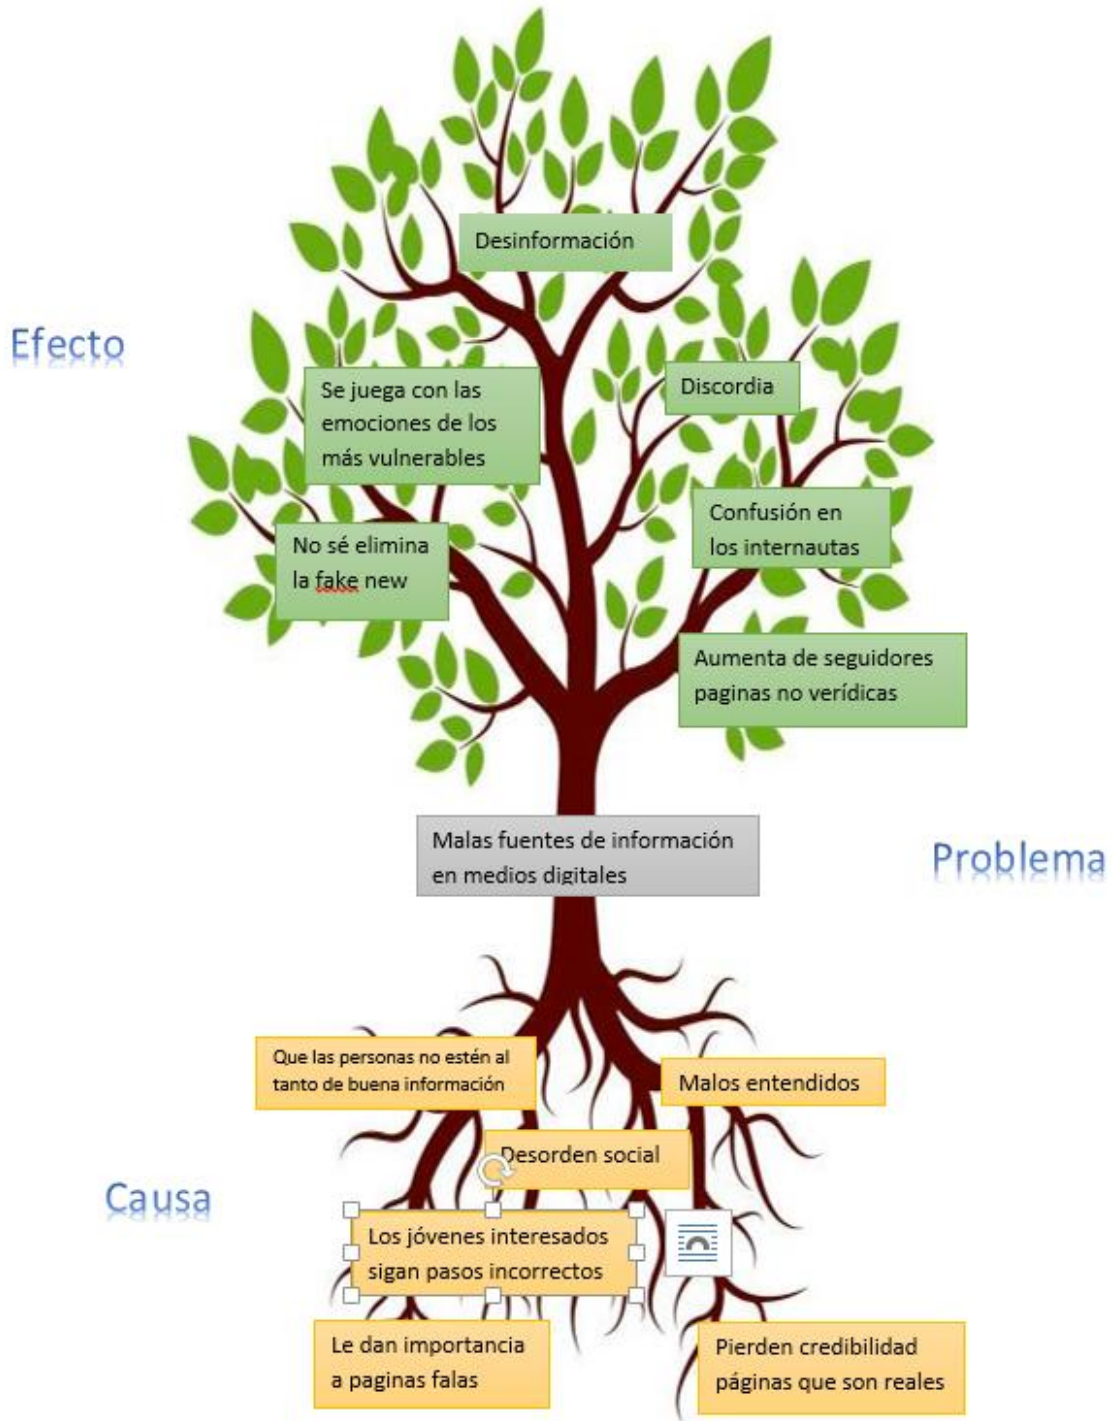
Desinformación

Efecto

Se juega con las emociones de los más vulnerables

Discordia

Confusión en los internautas

No sé elimina la fake new

Aumenta de seguidores paginas no verídicas

Malas fuentes de información en medios digitales

Problema

Que las personas no estén al tanto de buena información

Malos entendidos

Desorden social

Causa

Los jóvenes interesados sigan pasos incorrectos

Le dan importancia a paginas falas

Pierden credibilidad páginas que son reales